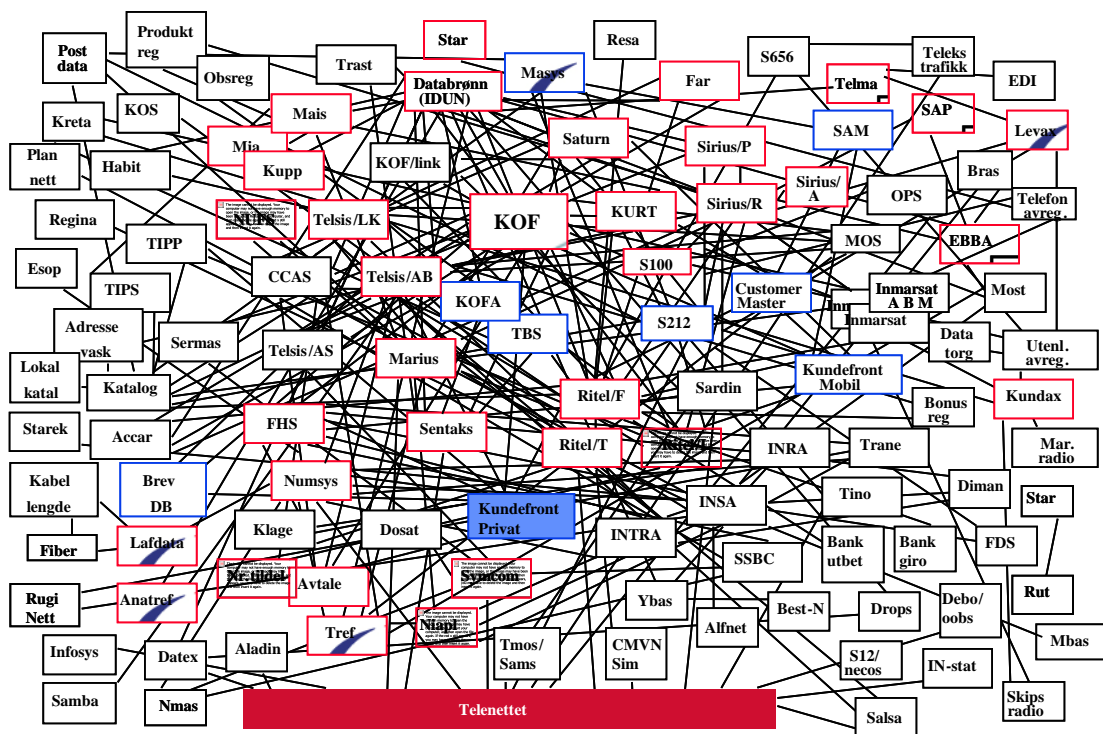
Post data
Produkt reg
Obsreg
Trast
Star
Databrønn (IDUN)
Masys
Resa
Far
S656
Teleks trafikk
Telma
EDI
Kreta
KOS
Mais
Saturn
Sirius/P
SAM
SAP
Levax
Plan nett
Habit
Mia
Kupp
KOF/link
Sirius/A
Bras
Sirius/R
OPS
Telefon avreg.
Regina
NUFF
Telsis/LK
KOF
KURT
MOS
EBBA
TIPP
S100
Esop
TIPS
CCAS
Telsis/AB
Customer Master
Inmarsat A B M
Most
Inmarsat
KOFA
S212
Adresse vask
Sermas
TBS
Data torg
Utenl. avreg.
Lokal katal
Telsis/AS
Marius
Kundefront Mobil
Katalog
Sardin
Bonus reg
Kundax
Ritel/F
Starek
Accar
FHS
Sentaks
Ritel/T
Ritel/L
INRA
Trane
Mar. radio
Kabel lengde
Brev DB
Numsys
Tino
Diman
Star
INSA
Kundefront Privat
Klage
Dosat
INTRA
Bank utbet
Bank giro
FDS
Fiber
Lafdata
SSBC
Nr.tildel
Syncom
Rut
Rugi Nett
Anatref
Avtale
Ybas
Best-N
Drops
Debo/ oobs
Tref
Niapl
Alfnet
Infosys
Aladin
Tmos/ Sams
CMVN Sim
S12/ necos
IN-stat
Mbas
Datex
Samba
Nmas
Telenettet
Salsa
Skips radio